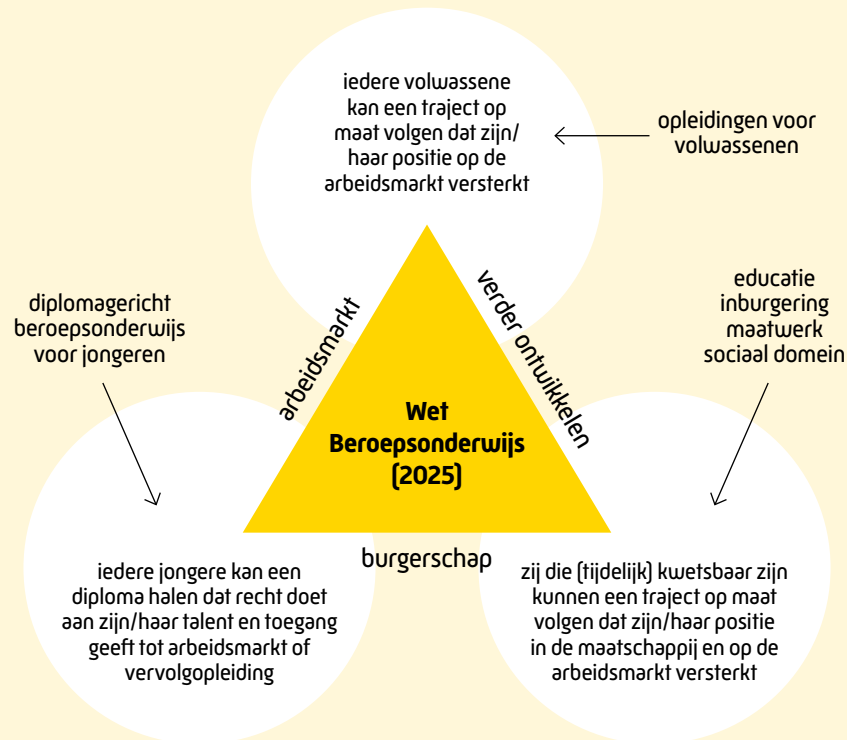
iedere volwassene kan een traject op maat volgen dat zijn/haar positie op de arbeidsmarkt versterkt

opleidingen voor volwassenen

diplomagericht beroepsonderwijs voor jongeren

arbeidsmarkt

verder ontwikkelen

educatie
inburgering
maatwerk
sociaal domein

Wet Beroepsonderwijs (2025)

burgerschap

iedere jongere kan een diploma halen dat recht doet aan zijn/haar talent en toegang geeft tot arbeidsmarkt of vervolgopleiding

zij die (tijdelijk) kwetsbaar zijn kunnen een traject op maat volgen dat zijn/haar positie in de maatschappij en op de arbeidsmarkt versterkt